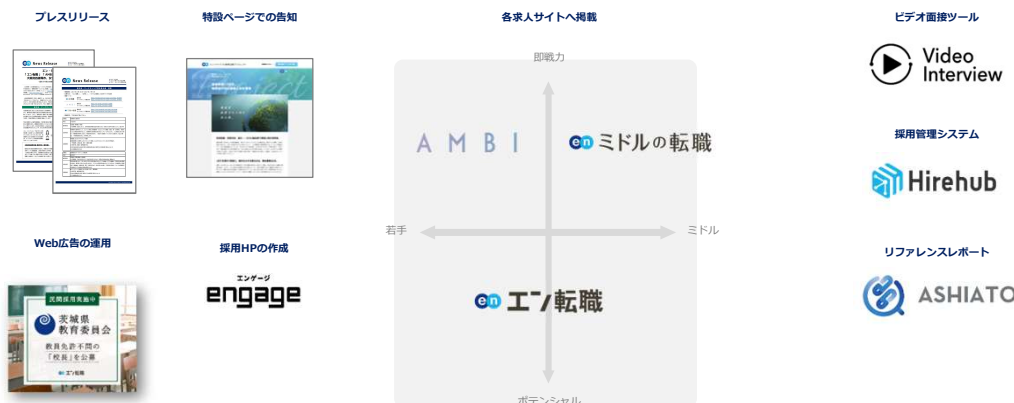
プレスリリース

News Release

News Release

特設ページでの告知

各求人サイトへ掲載

即戦力

AMBI

en ミドルの転職

若手

ミドル

en エン転職

ポテンシャル

ビデオ面接ツール

Video Interview

採用管理システム

Hirehub

リファレンスレポート

ASHIATO

Web広告の運用

民間採用実施中

茨城県教育委員会

教員免許不問の「校長」を公募

エン転職

採用HPの作成

エンゲージ

engage